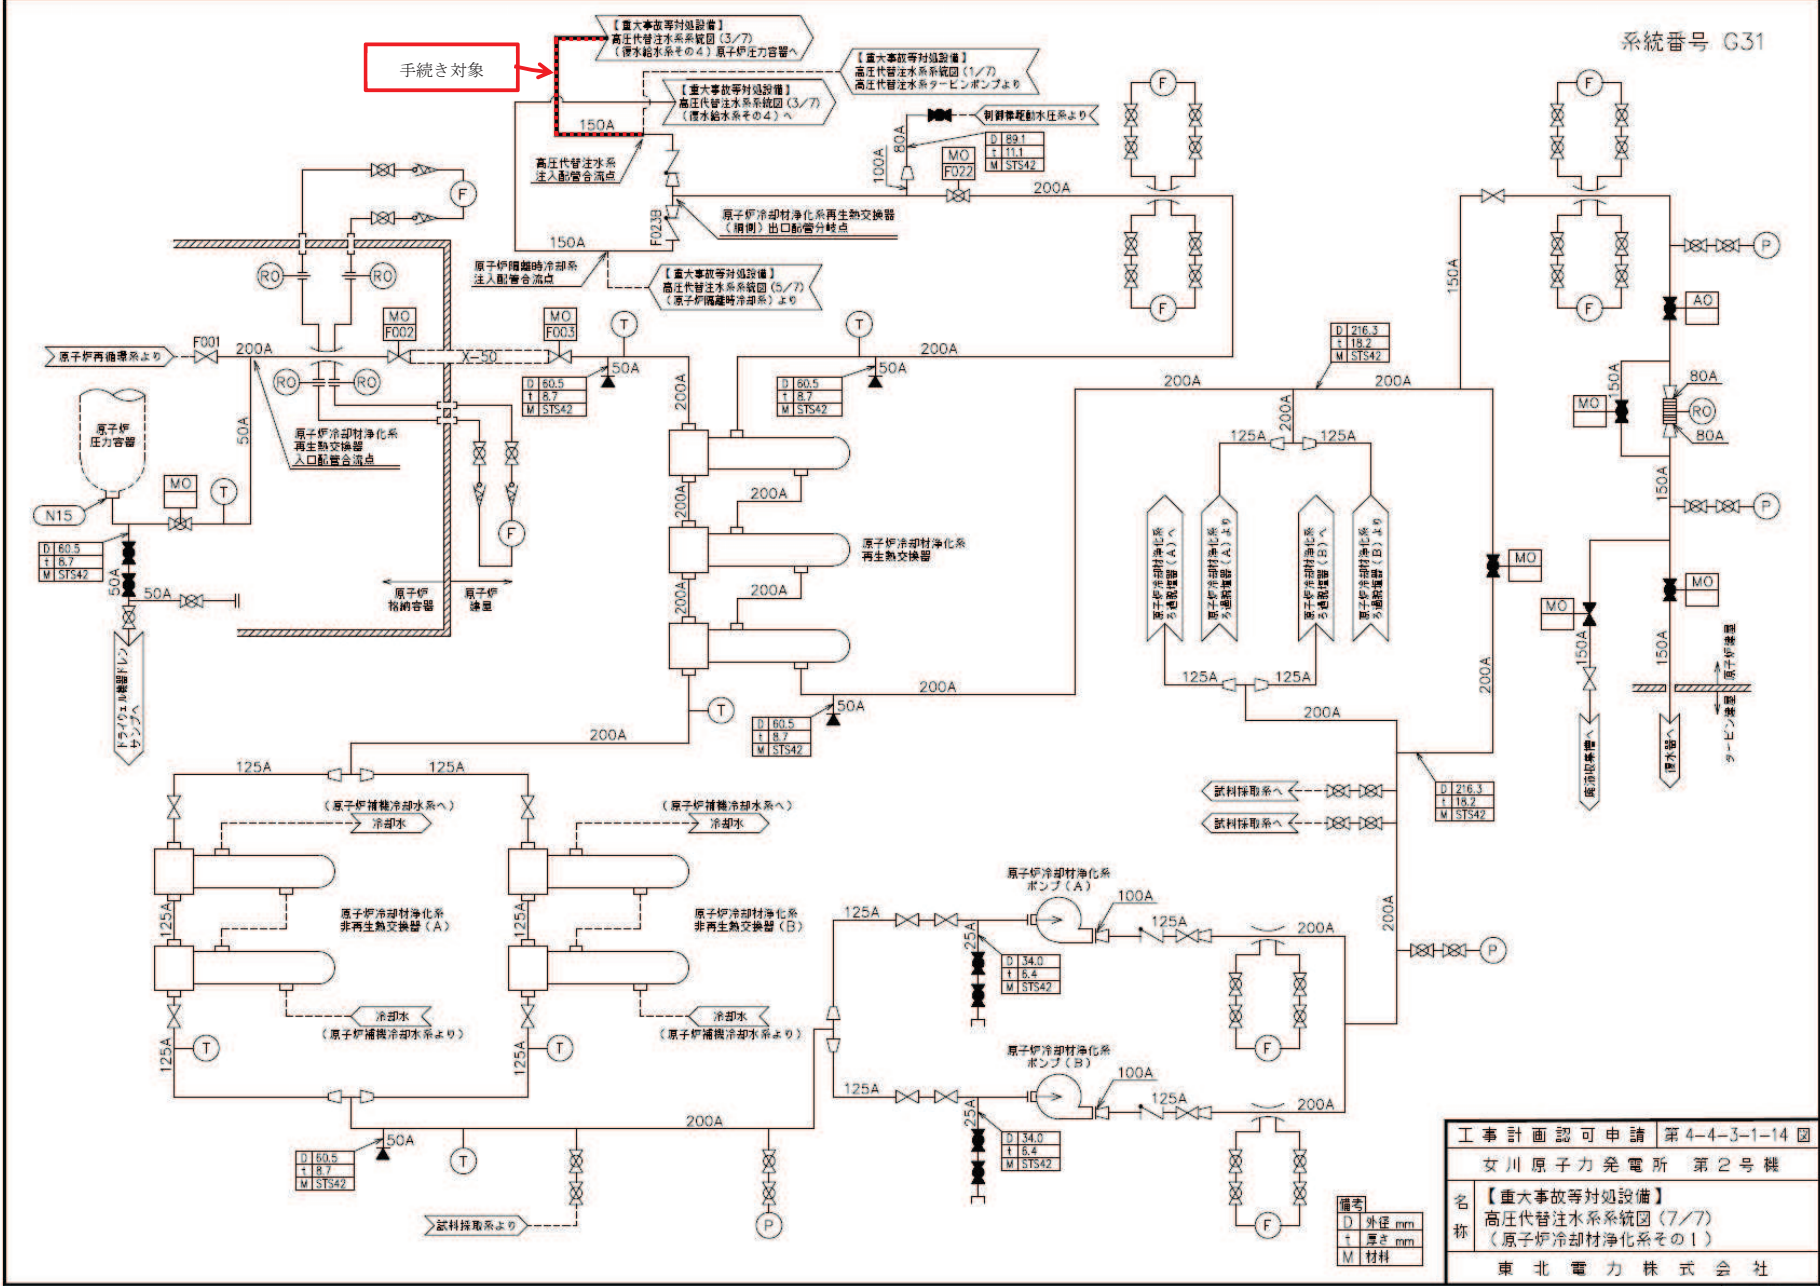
系統番号 G31

手続き対象

【重大事故等対処設備】
高圧代替注水系系統図（3/7）
（復水給水系その4）原子炉圧力容器へ

【重大事故等対処設備】
高圧代替注水系系統図（1/7）
高圧代替注水系タービンポンプより

【重大事故等対処設備】
高圧代替注水系系統図（3/7）
（復水給水系その4）へ

150A

制御棒駆動水圧系より

| D | 89.1 |
|---|---|
| t | 11.1 |
| M | STS42 |

高圧代替注水系
注入配管合流点

80A
100A
MO
F022
200A

原子炉冷却材浄化系再生熱交換器
（胴側）出口配管分岐点

F023B

150A

原子炉隔離時冷却系
注入配管合流点

【重大事故等対処設備】
高圧代替注水系系統図（5/7）
（原子炉隔離時冷却系）より

F
F
F
F
F

RO RO RO RO

MO
F002
MO
F003
T
T

原子炉再循環系より
F001
200A
X-50
50A
200A
50A
200A

| D | 60.5 |
|---|---|
| t | 8.7 |
| M | STS42 |

| D | 60.5 |
|---|---|
| t | 8.7 |
| M | STS42 |

原子炉
圧力容器

原子炉冷却材浄化系
再生熱交換器
入口配管合流点

50A
MO
T
N15

| D | 60.5 |
|---|---|
| t | 8.7 |
| M | STS42 |

50A
50A

原子炉
格納容器

原子炉
建屋

ドライウェル機器ドレンサンプへ

200A
200A
200A

原子炉冷却材浄化系
再生熱交換器

200A

50A

| D | 60.5 |
|---|---|
| t | 8.7 |
| M | STS42 |

T

| D | 216.3 |
|---|---|
| t | 18.2 |
| M | STS42 |

200A
200A
200A
125A
125A

原子炉冷却材浄化系ろ過脱塩器（A）へ
原子炉冷却材浄化系ろ過脱塩器（A）より
原子炉冷却材浄化系ろ過脱塩器（B）へ
原子炉冷却材浄化系ろ過脱塩器（B）より

125A
125A
200A

150A
P
AO
50A
80A
MO
RO
80A
150A
P
MO
MO
MO
150A
150A
200A

原子炉建屋
タービン建屋

復水貯蔵タンクへ
復水器へ

| D | 216.3 |
|---|---|
| t | 18.2 |
| M | STS42 |

試料採取系へ
試料採取系へ

200A
T
125A
125A

（原子炉補機冷却水系へ）
冷却水
（原子炉補機冷却水系へ）
冷却水

125A
125A

原子炉冷却材浄化系
非再生熱交換器（A）

原子炉冷却材浄化系
非再生熱交換器（B）

冷却水
（原子炉補機冷却水系より）
冷却水
（原子炉補機冷却水系より）

125A
T
125A
T

200A
50A

| D | 60.5 |
|---|---|
| t | 8.7 |
| M | STS42 |

T
P

試料採取系より

原子炉冷却材浄化系
ポンプ（A）
125A
100A
125A
200A
25A

| D | 34.0 |
|---|---|
| t | 6.4 |
| M | STS42 |

200A
P
F

原子炉冷却材浄化系
ポンプ（B）
125A
100A
125A
200A
25A

| D | 34.0 |
|---|---|
| t | 6.4 |
| M | STS42 |

F

| 備考 | |
|---|---|
| D | 外径 mm |
| t | 厚さ mm |
| M | 材料 |

| 工事計画認可申請 | 第4-4-3-1-14図 |
|---|---|
| 女川原子力発電所 | 第2号機 |
| 名称 | 【重大事故等対処設備】 高圧代替注水系系統図（7/7） （原子炉冷却材浄化系その1） |
| 東北電力株式会社 | |